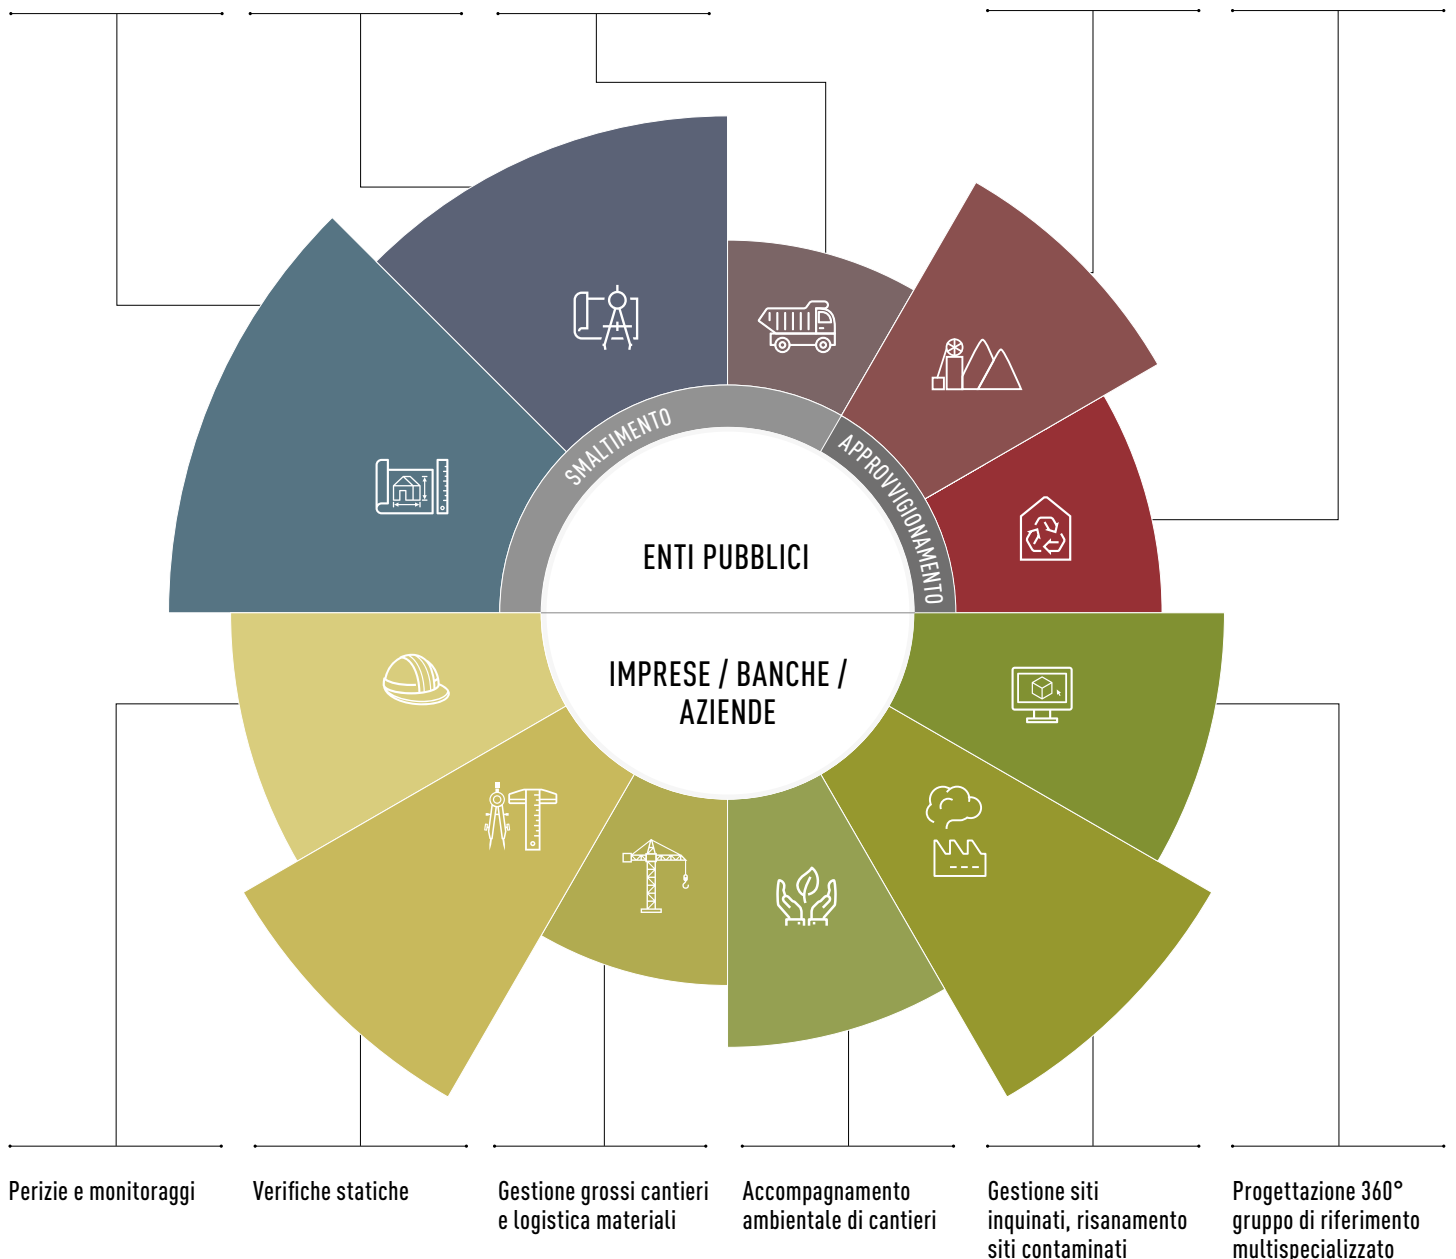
SMALTIMENTO

APPROVVIGIONAMENTO

ENTI PUBBLICI

IMPRESE / BANCHE / AZIENDE

Perizie e monitoraggi

Verifiche statiche

Gestione grossi cantieri e logistica materiali

Accompagnamento ambientale di cantieri

Gestione siti inquinati, risanamento siti contaminati

Progettazione 360° gruppo di riferimento multispecializzato